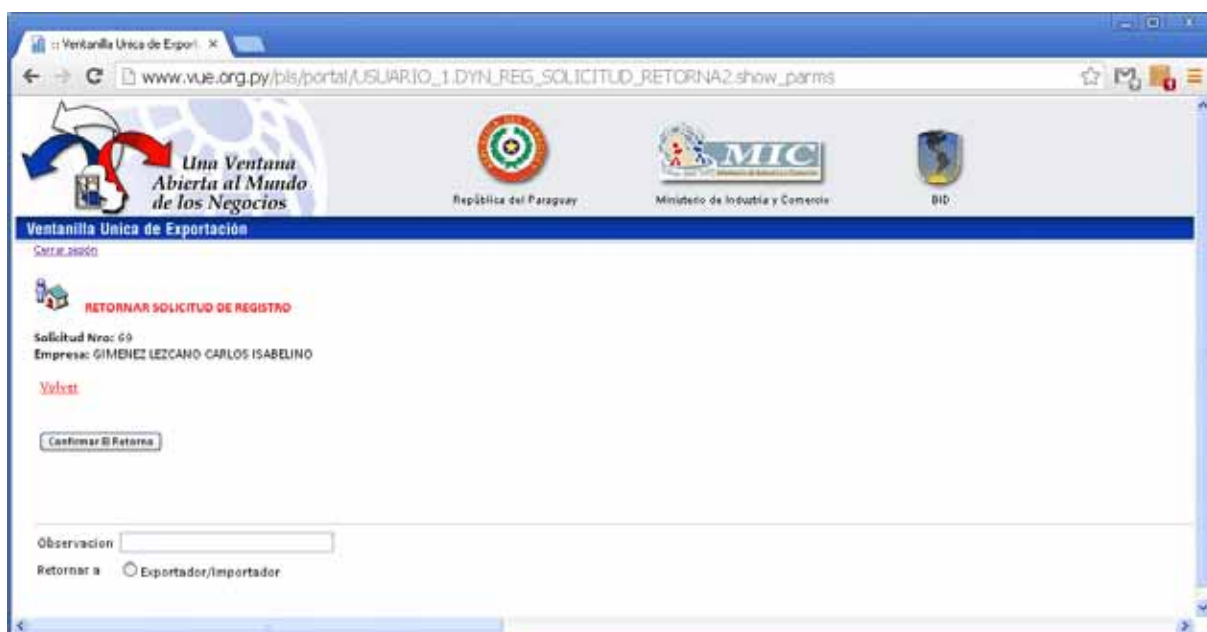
:: Ventanilla Unica de Export. ×

www.vue.org.py/pls/portal/USUARIO_1.DYN_REG_SOLICITUD_RETORNA2.show_parms

Una Ventana Abierta al Mundo de los Negocios

República del Paraguay

MIC

Ministerio de Industria y Comercio

BID

Ventanilla Unica de Exportación

Cerrar sesión

RETORNAR SOLICITUD DE REGISTRO

Solicitud Nro: 69
Empresa: GIMENEZ LEZCANO CARLOS ISABELINO

Volver

Confirmar El Retorno

Observacion

Retornar a Exportador/Importador